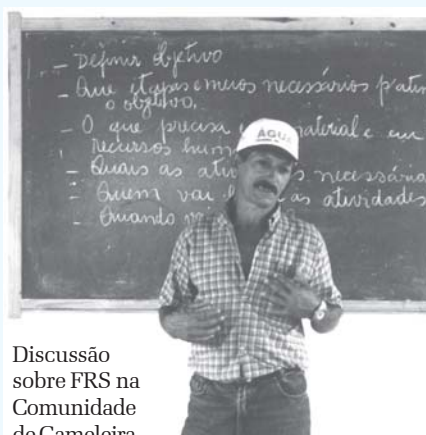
1 - Definir objetivo
- Que etapas vamos necessários p/atingir o objetivo.
- O que precisa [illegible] material e em recursos hum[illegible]
- Quais as ati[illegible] necessária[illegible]
- Quem vai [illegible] as atividades
- Quando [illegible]

AGU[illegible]

Discussão sobre FRS na Comunidade de Cameleira